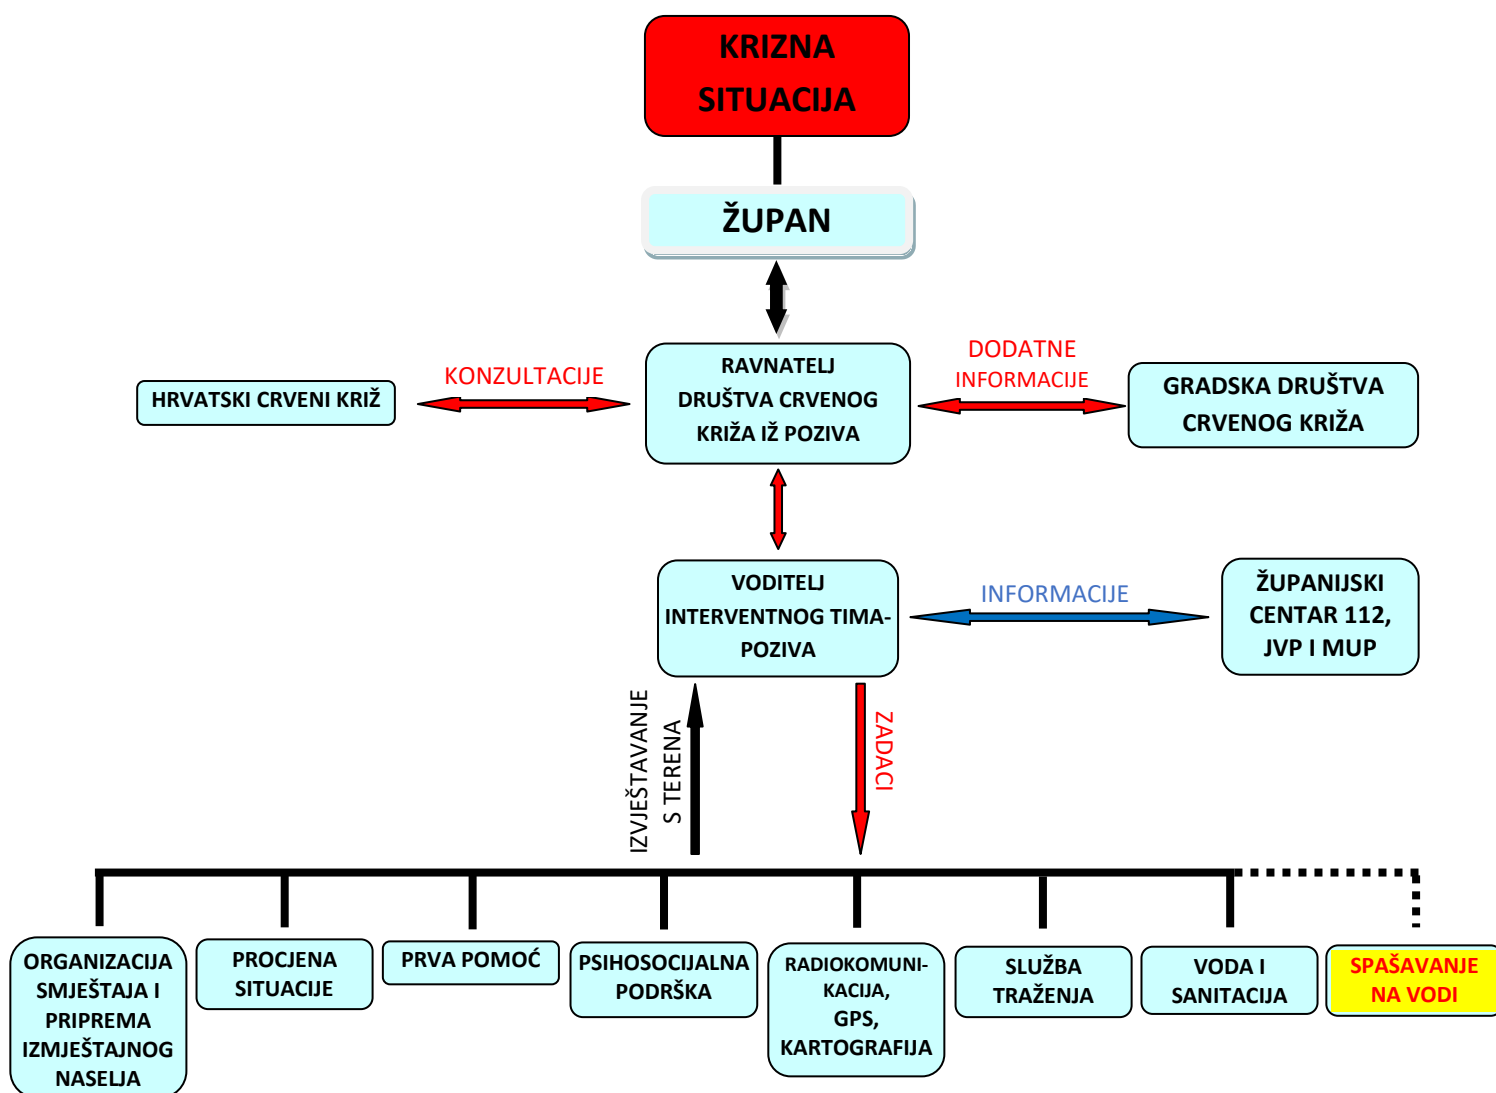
KRIZNA SITUACIJA

ŽUPAN

HRVATSKI CRVENI KRIŽ

KONZULTACIJE

RAVNATELJ DRUŠTVA CRVENOG KRIŽA IŽ POZIVA

DODATNE INFORMACIJE

GRADSKA DRUŠTVA CRVENOG KRIŽA

VODITELJ INTERVENTNOG TIMA-POZIVA

INFORMACIJE

ŽUPANIJSKI CENTAR 112, JVP I MUP

IZVJEŠTAVANJE S TERENA

ZADACI

ORGANIZACIJA SMJEŠTAJA I PRIPREMA IZMJEŠTAJNOG NASELJA

PROCJENA SITUACIJE

PRVA POMOĆ

PSIHOSOCIJALNA PODRŠKA

RADIOKOMUNIKACIJA, GPS, KARTOGRAFIJA

SLUŽBA TRAŽENJA

VODA I SANITACIJA

SPAŠAVANJE NA VODI